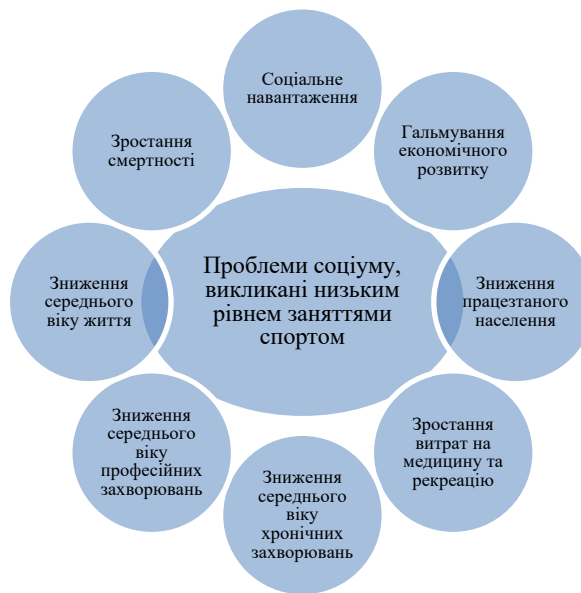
Проблеми соціуму, викликані низьким рівнем заняттями спортом

Соціальне навантаження

Гальмування економічного розвитку

Зниження працезтаного населення

Зростання витрат на медицину та рекреацію

Зниження середнього віку хронічних захворювань

Зниження середнього віку професійних захворювань

Зниження середнього віку життя

Зростання смертності